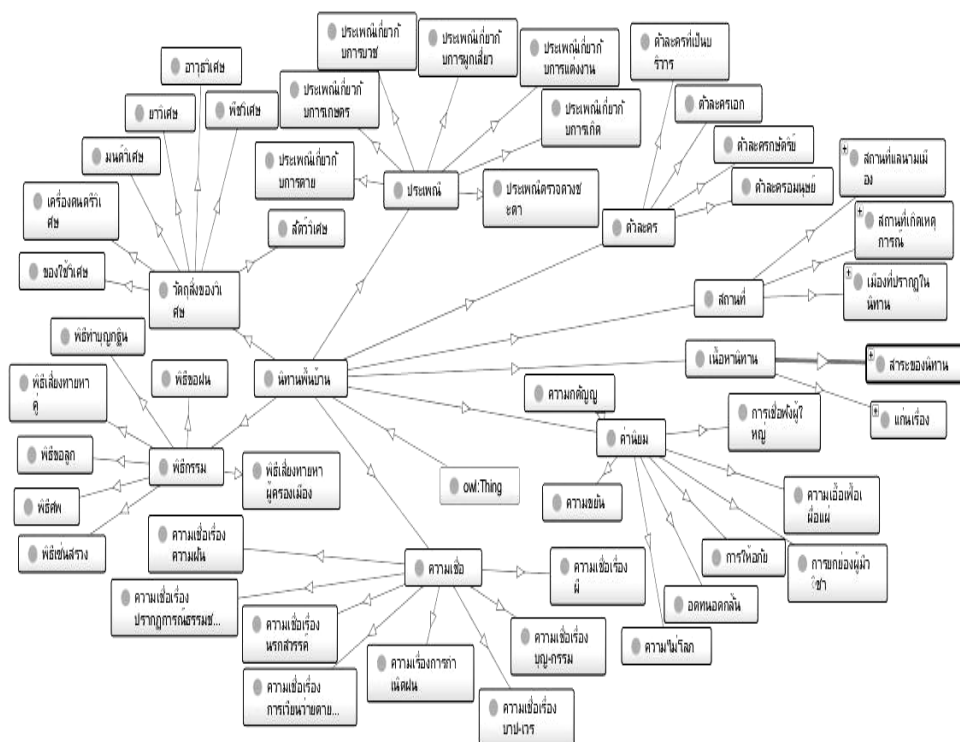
ประเพณีเกี่ยวกับการบวช

ประเพณีเกี่ยวกับการผูกเสี่ยว

ประเพณีเกี่ยวกับการแต่งงาน

ตัวละครที่เป็นนักรบ

อาวุธวิเศษ

ยาวิเศษ

พืชวิเศษ

ประเพณีเกี่ยวกับการเกษตร

ประเพณีเกี่ยวกับการเกิด

ตัวละครเอก

มนต์วิเศษ

ตัวละครยักษ์

ประเพณีเกี่ยวกับการตาย

ประเพณี

ประเพณีตรวจดวงชะตา

ตัวละครมนุษย์

สถานที่และนามเมือง

เครื่องดนตรีวิเศษ

สัตว์วิเศษ

ตัวละคร

สถานที่เกิดเหตุการณ์

ของใช้วิเศษ

วัตถุสิ่งของวิเศษ

สถานที่

เมืองที่ปรากฏในนิทาน

พิธีทำบุญกฐิน

พิธีขอฝน

นิทานพื้นบ้าน

เนื้อหานิทาน

สาระของนิทาน

พิธีเสี่ยงทายหาคู่

ความกตัญญู

แก่นเรื่อง

การเชื่อฟังผู้ใหญ่

ค่านิยม

พิธีขอลูก

พิธีกรรม

พิธีเสี่ยงทายหาผู้ครองเมือง

owl:Thing

ความขยัน

ความเอื้อเฟื้อเผื่อแผ่

พิธีศพ

พิธีเซ่นสรวง

ความเชื่อเรื่องความฝัน

การให้อภัย

การยกย่องผู้มีวิชา

ความเชื่อ

ความเชื่อเรื่องผี

ความเชื่อเรื่องปรากฏการณ์ธรรมช...

อดทนอดกลั้น

ความเชื่อเรื่องนรกสวรรค์

ความเชื่อเรื่องบุญ-กรรม

ความไม่โลภ

ความเรื่องการกำเนิดฝน

ความเชื่อเรื่องการเวียนว่ายตาย...

ความเชื่อเรื่องบาป-เวร